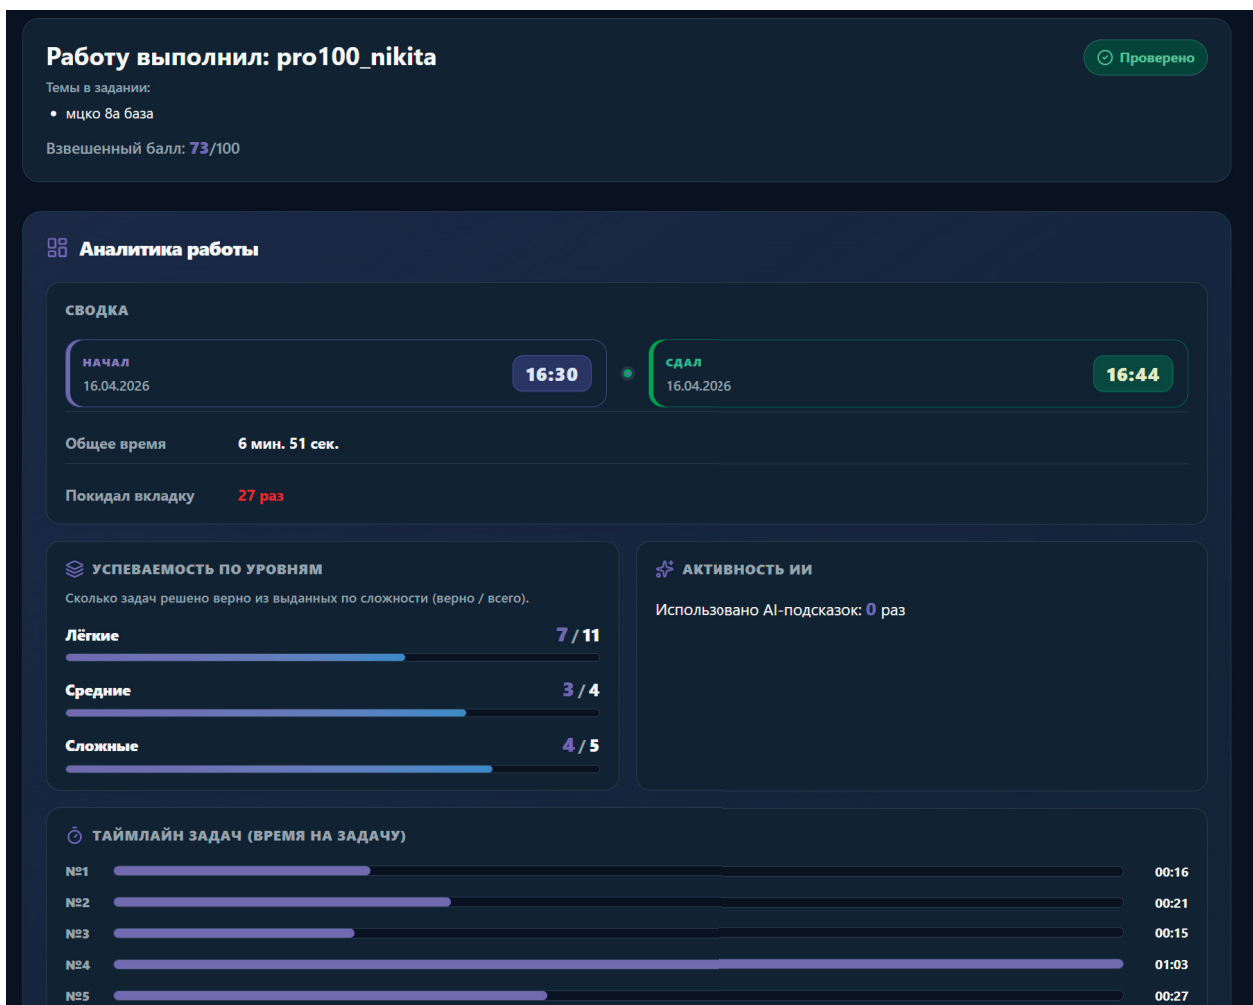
Работу выполнил: pro100_nikita

Проверено

Темы в задании:

• мцко 8а база

Взвешенный балл: 73/100

Аналитика работы

СВОДКА

НАЧАЛ
16.04.2026
16:30

СДАЛ
16.04.2026
16:44

Общее время 6 мин. 51 сек.

Покидал вкладку 27 раз

УСПЕВАЕМОСТЬ ПО УРОВНЯМ

Сколько задач решено верно из выданных по сложности (верно / всего).

Лёгкие 7 / 11

Средние 3 / 4

Сложные 4 / 5

АКТИВНОСТЬ ИИ

Использовано AI-подсказок: 0 раз

ТАЙМЛАЙН ЗАДАЧ (ВРЕМЯ НА ЗАДАЧУ)

№1 00:16

№2 00:21

№3 00:15

№4 01:03

№5 00:27